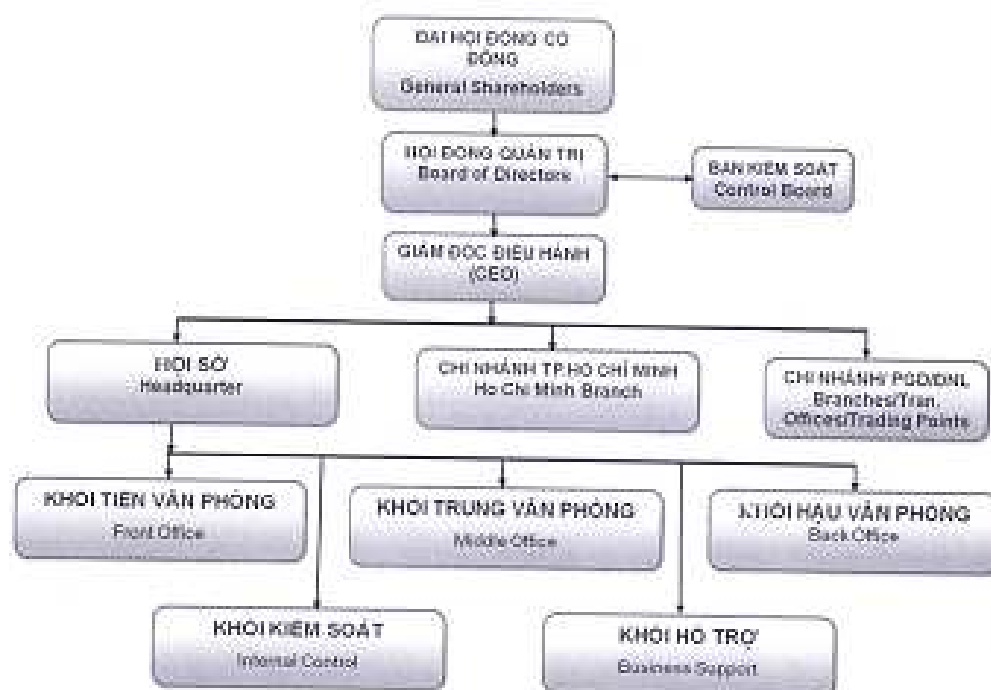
ĐẠI HỘI ĐỒNG CỔ ĐÔNG
General Shareholders

HỘI ĐỒNG QUẢN TRỊ
Board of Directors

BAN KIỂM SOÁT
Control Board

GIÁM ĐỐC ĐIỀU HÀNH
(CEO)

HỘI SỞ/
Headquarter

CHI NHÁNH TP.HỒ CHÍ MINH
Ho Chi Minh Branch

CHI NHÁNH/ PGD/ĐNL
Branches/Tran. Offices/Trading Points

KHỐI TIỀN VĂN PHÒNG
Front Office

KHỐI TRUNG VĂN PHÒNG
Middle Office

KHỐI HẬU VĂN PHÒNG
Back Office

KHỐI KIỂM SOÁT
Internal Control

KHỐI HỖ TRỢ
Business Support